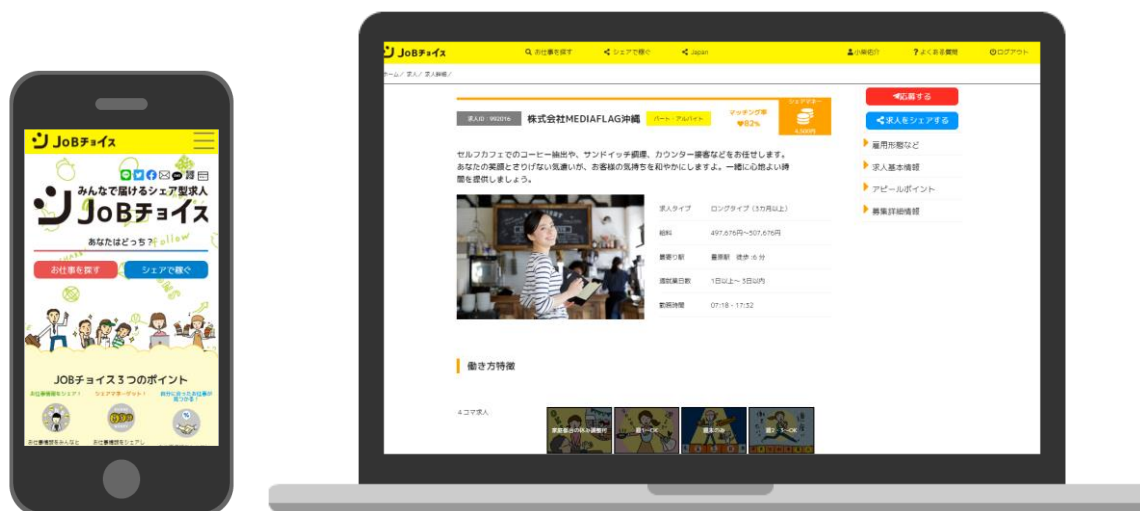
JOBチョイス

みんなで届けるシェア型求人

JOBチョイス

あなたはどっち？

Follow

お仕事を探す

シェアで稼ぐ

JOBチョイス３つのポイント

JOBチョイス

お仕事を探す

シェアで稼ぐ

Japan

小林花子

よくある質問

ログアウト

ホーム / 求人 / 求人詳細 /

求人ID：992016

株式会社MEDIAFLAG沖縄

パート・アルバイト

マッチング率 ♥82%

シェアボーナス

4,000円

応募する

求人をシェアする

雇用形態など

求人基本情報

アピールポイント

募集詳細情報

セルフカフェでのコーヒー抽出や、サンドイッチ調理、カウンター接客などをお任せします。あなたの笑顔とさりげない気遣いが、お客様の気持ちを和やかにしますよ。一緒に心地よい時間を提供しましょう。

| 求人タイプ | ロングタイプ（3カ月以上） |
|---|---|
| 給料 | 497,676円～507,676円 |
| 最寄り駅 | 最寄駅 徒歩：6 分 |
| 週就業日数 | 1日以上～ 3日以内 |
| 勤務時間 | 07:18 - 17:32 |

働き方特徴

4コマ求人

家庭都合のお休み調整可

週1～OK

週末のみ

週2・3～OK